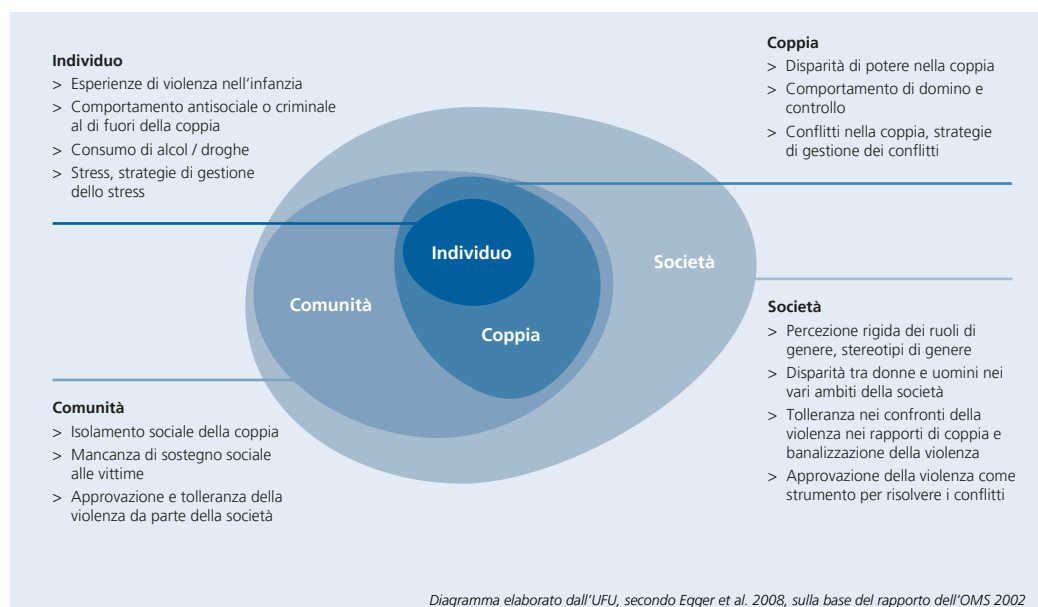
Individuo
> Esperienze di violenza nell'infanzia
> Comportamento antisociale o criminale al di fuori della coppia
> Consumo di alcol / droghe
> Stress, strategie di gestione dello stress

Coppia
> Disparità di potere nella coppia
> Comportamento di domino e controllo
> Conflitti nella coppia, strategie di gestione dei conflitti

Individuo

Società

Comunità

Coppia

Società
> Percezione rigida dei ruoli di genere, stereotipi di genere
> Disparità tra donne e uomini nei vari ambiti della società
> Tolleranza nei confronti della violenza nei rapporti di coppia e banalizzazione della violenza
> Approvazione della violenza come strumento per risolvere i conflitti

Comunità
> Isolamento sociale della coppia
> Mancanza di sostegno sociale alle vittime
> Approvazione e tolleranza della violenza da parte della società

Diagramma elaborato dall'UFU, secondo Egger et al. 2008, sulla base del rapporto dell'OMS 2002